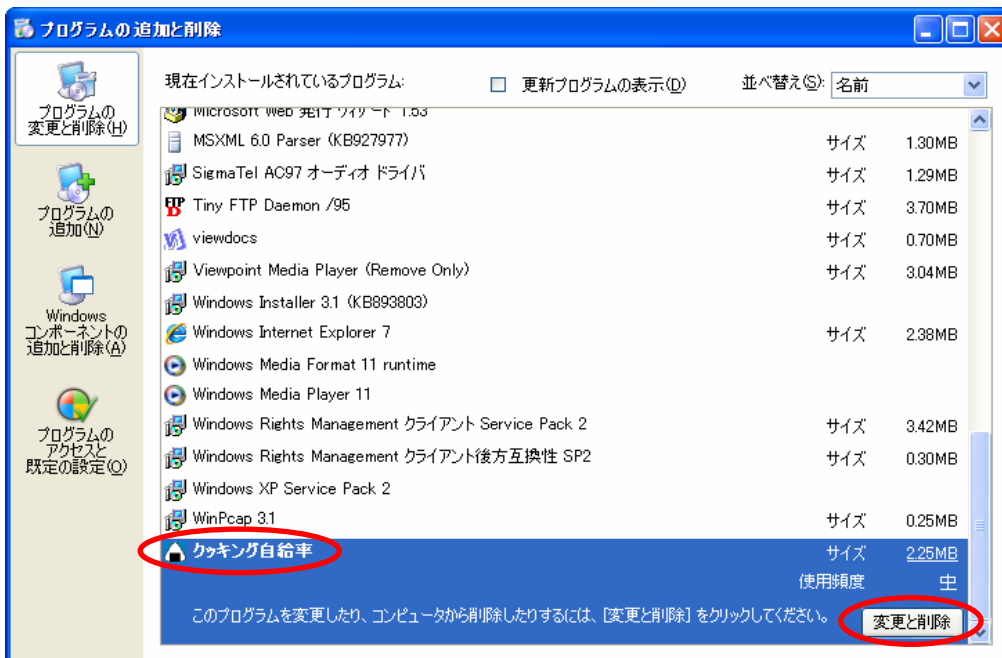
プログラムの追加と削除

プログラムの変更と削除(H)

プログラムの追加(N)

Windows コンポーネントの追加と削除(A)

プログラムのアクセスと既定の設定(O)

現在インストールされているプログラム:

更新プログラムの表示(D)

並べ替え(S): 名前

Microsoft Web 発行ウィザード 1.53

| | | |
|---|---|---|
| MSXML 6.0 Parser (KB927977) | サイズ | 1.30MB |
| SigmaTel AC97 オーディオ ドライバ | サイズ | 1.29MB |
| Tiny FTP Daemon /95 | サイズ | 3.70MB |
| viewdocs | サイズ | 0.70MB |
| Viewpoint Media Player (Remove Only) | サイズ | 3.04MB |
| Windows Installer 3.1 (KB893803) | | |
| Windows Internet Explorer 7 | サイズ | 2.38MB |
| Windows Media Format 11 runtime | | |
| Windows Media Player 11 | | |
| Windows Rights Management クライアント Service Pack 2 | サイズ | 3.42MB |
| Windows Rights Management クライアント後方互換性 SP2 | サイズ | 0.30MB |
| Windows XP Service Pack 2 | | |
| WinPcap 3.1 | サイズ | 0.25MB |
| クッキング自給率 | サイズ | 2.25MB |
| | 使用頻度 | 中 |

このプログラムを変更したり、コンピュータから削除したりするには、[変更と削除] をクリックしてください。

変更と削除